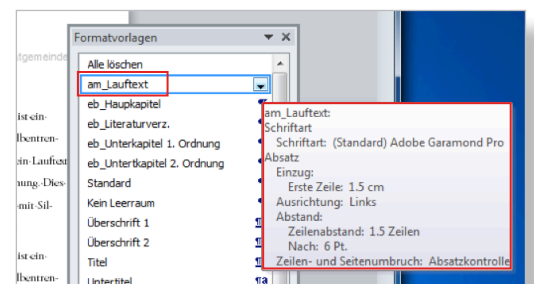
tgemeinde

ist·ein·
lbentren·
ein·Lauftext
nung.·Dies·
mit·Sil·

ist·ein·
lbentren·

Formatvorlagen
Alle löschen
am_Lauftext
eb_Haupkapitel
eb_Literaturverz.
eb_Unterkapitel 1. Ordnung
eb_Untertkapitel 2. Ordnung
Standard
Kein Leerraum
Überschrift 1
Überschrift 2
Titel
Untertitel

am_Lauftext:
Schriftart
Schriftart: (Standard) Adobe Garamond Pro
Absatz
Einzug:
Erste Zeile: 1.5 cm
Ausrichtung: Links
Abstand:
Zeilenabstand: 1.5 Zeilen
Nach: 6 Pt.
Zeilen- und Seitenumbruch: Absatzkontrolle